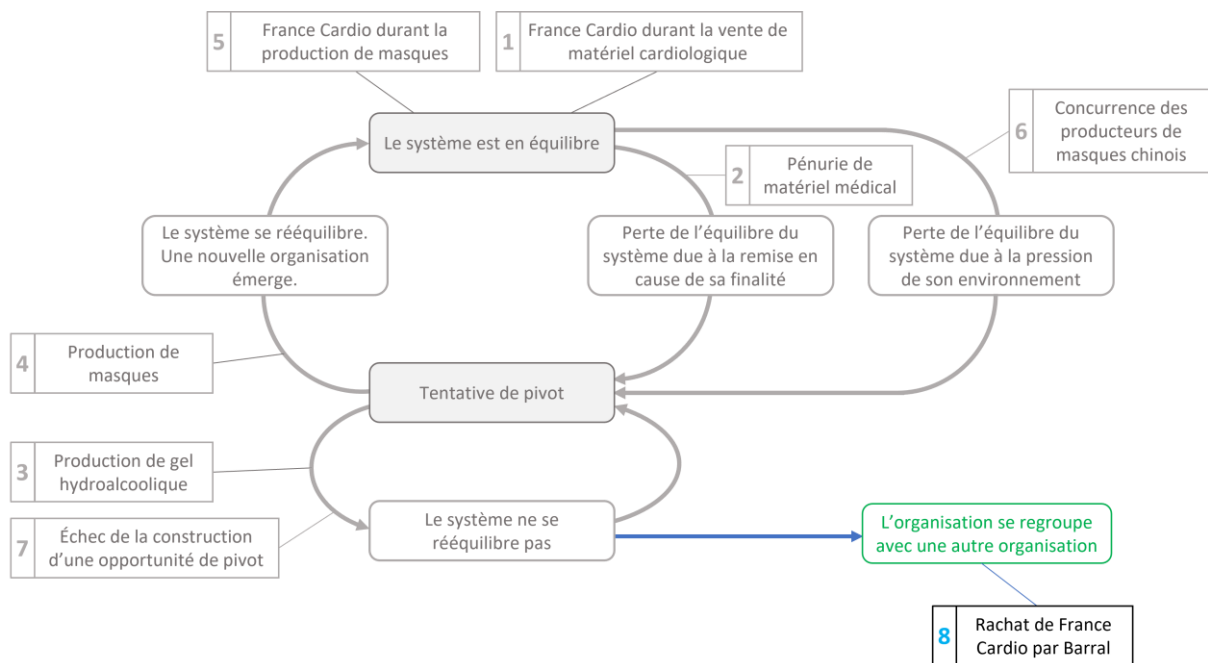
5 France Cardio durant la production de masques

1 France Cardio durant la vente de matériel cardiologique

Le système est en équilibre

6 Concurrence des producteurs de masques chinois

2 Pénurie de matériel médical

Le système se rééquilibre. Une nouvelle organisation émerge.

Perte de l'équilibre du système due à la remise en cause de sa finalité

Perte de l'équilibre du système due à la pression de son environnement

4 Production de masques

Tentative de pivot

3 Production de gel hydroalcoolique

7 Échec de la construction d'une opportunité de pivot

Le système ne se rééquilibre pas

L'organisation se regroupe avec une autre organisation

8 Rachat de France Cardio par Barral